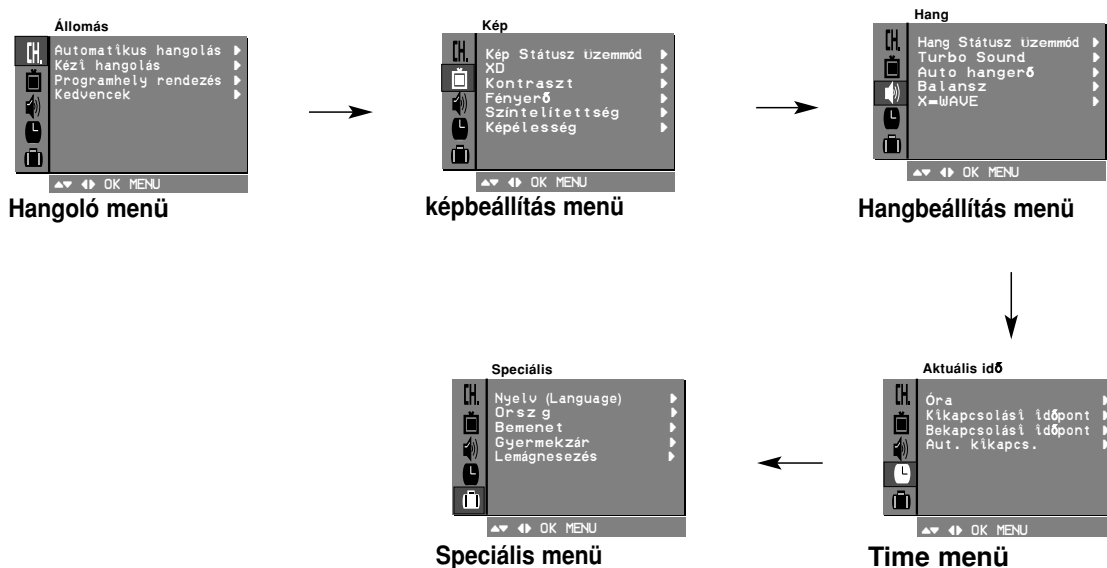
Állomás
CH.
Automatikus hangolás
Kézi hangolás
Programhely rendezés
Kedvencek
▲▼ ◀▶ OK MENU
Hangoló menü

Kép
CH.
Kép Státusz üzemmód
XD
Kontraszt
Fényerő
Színtelítettség
Képélesség
▲▼ ◀▶ OK MENU
képbeállítás menü

Hang
CH.
Hang Státusz üzemmód
Turbo Sound
Auto hangerő
Balansz
X-WAVE
▲▼ ◀▶ OK MENU
Hangbeállítás menü

Aktuális idő
CH.
Óra
Kikapcsolási időpont
Bekapcsolási időpont
Aut. kikapcs.
▲▼ ◀▶ OK MENU
Time menü

Speciális
CH.
Nyelv (Language)
Orsz g
Bemenet
Gyermekzár
Lemágnesezés
▲▼ ◀▶ OK MENU
Speciális menü